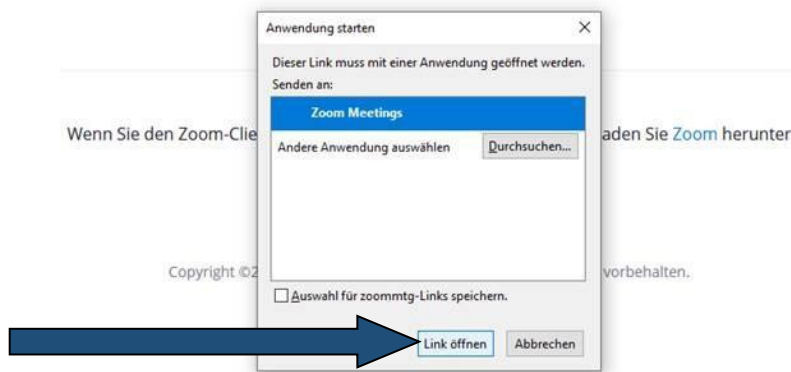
Anwendung starten
×

Dieser Link muss mit einer Anwendung geöffnet werden.
Senden an:

Zoom Meetings

Andere Anwendung auswählen
Durchsuchen...

Auswahl für zoommtg-Links speichern.

Link öffnen
Abbrechen

Wenn Sie den Zoom-Clie
aden Sie Zoom herunter

Copyright ©2
vorbehalten.